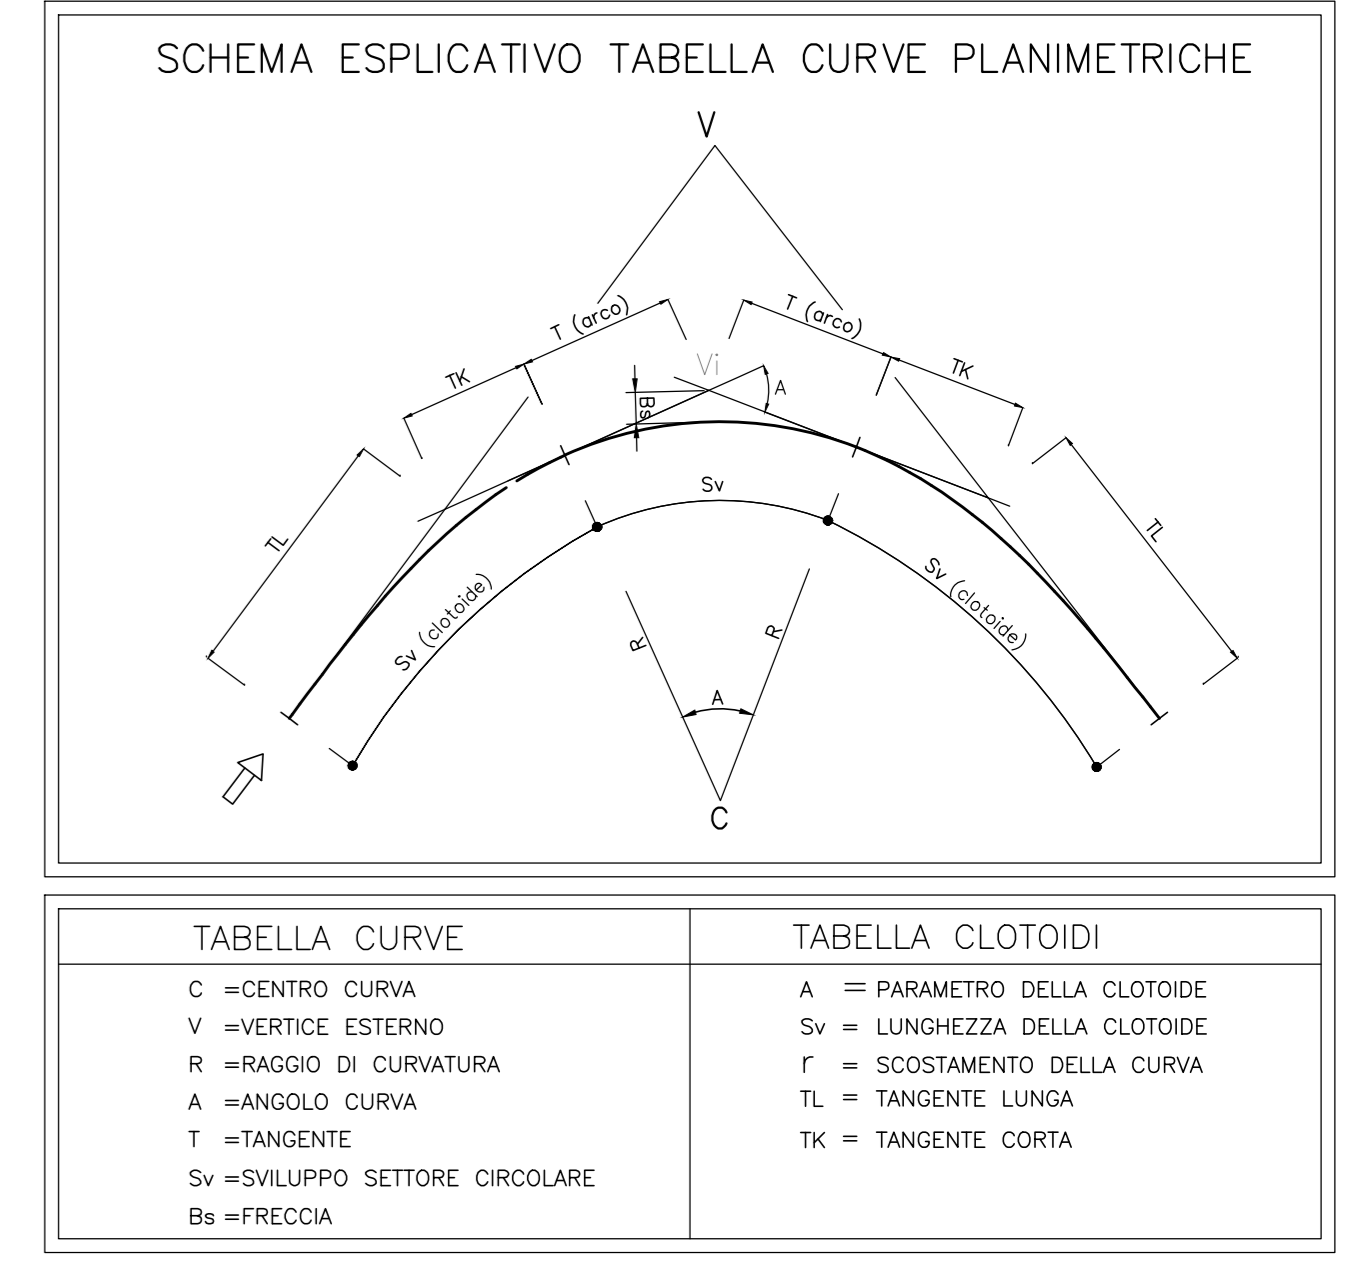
SCHEMA ESPLICATIVO TABELLA CURVE PLANIMETRICHE

V

T (arco)
T (arco)
TK
TK
Vi
Bs
A
TL
TL
Sv
Sv (clotoide)
Sv (clotoide)
R
R
A
C

| TABELLA CURVE | TABELLA CLOTOIDI |
|---|---|
| C =CENTRO CURVA<br>V =VERTICE ESTERNO<br>R =RAGGIO DI CURVATURA<br>A =ANGOLO CURVA<br>T =TANGENTE<br>Sv =SVILUPPO SETTORE CIRCOLARE<br>Bs =FRECCIA | A = PARAMETRO DELLA CLOTOIDE<br>Sv = LUNGHEZZA DELLA CLOTOIDE<br>r = SCOSTAMENTO DELLA CURVA<br>TL = TANGENTE LUNGA<br>TK = TANGENTE CORTA |